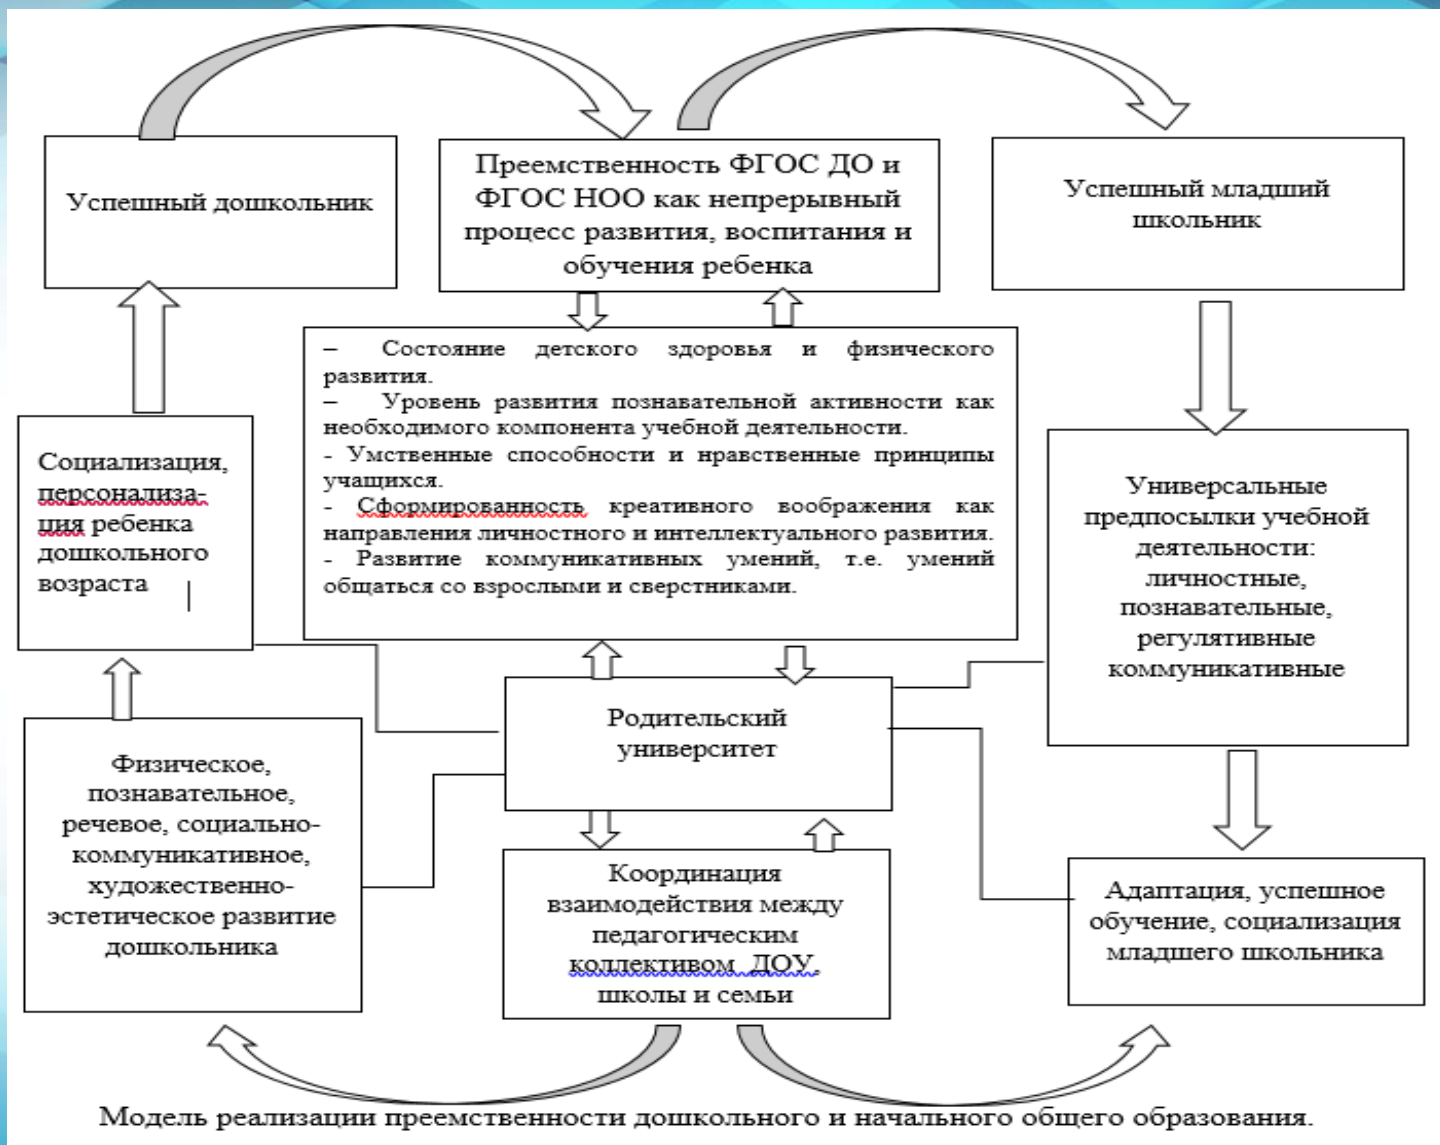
Успешный дошкольник

Преемственность ФГОС ДО и ФГОС НОО как непрерывный процесс развития, воспитания и обучения ребенка

Успешный младший школьник

– Состояние детского здоровья и физического развития.
– Уровень развития познавательной активности как необходимого компонента учебной деятельности.
- Умственные способности и нравственные принципы учащихся.
- Сформированность креативного воображения как направления личностного и интеллектуального развития.
- Развитие коммуникативных умений, т.е. умений общаться со взрослыми и сверстниками.

Социализация, персонализация ребенка дошкольного возраста

Универсальные предпосылки учебной деятельности: личностные, познавательные, регулятивные коммуникативные

Родительский университет

Физическое, познавательное, речевое, социально-коммуникативное, художественно-эстетическое развитие дошкольника

Координация взаимодействия между педагогическим коллективом ДОУ, школы и семьи

Адаптация, успешное обучение, социализация младшего школьника

Модель реализации преемственности дошкольного и начального общего образования.